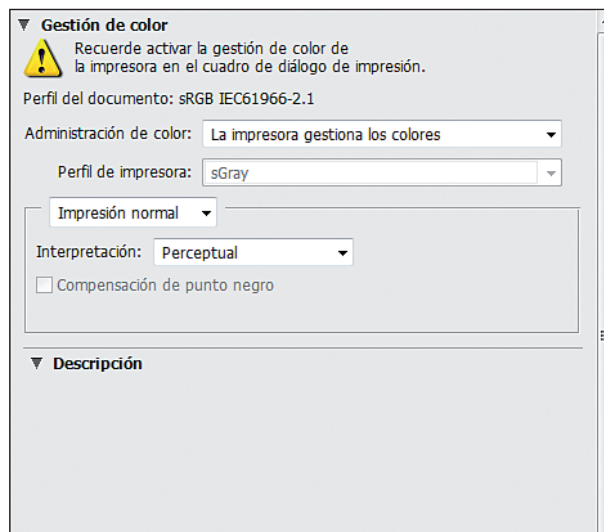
▼ Gestión de color

Recuerde activar la gestión de color de la impresora en el cuadro de diálogo de impresión.

Perfil del documento: sRGB IEC61966-2.1

Administración de color: La impresora gestiona los colores

Perfil de impresora: sGray

Impresión normal

Interpretación: Perceptual

Compensación de punto negro

▼ Descripción